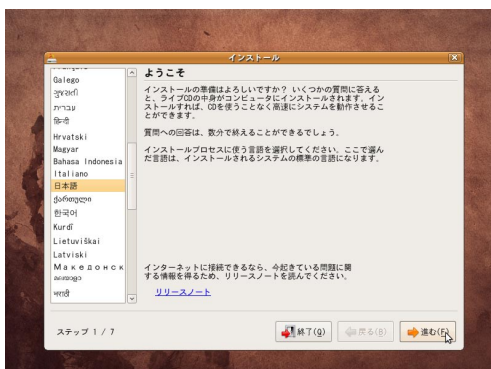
インストール

Galego
ગુજરાતી
עברית
हिंदी
Hrvatski
Magyar
Bahasa Indonesia
Italiano
日本語
ქართული
한국어
Kurdî
Lietuviškai
Latviski
Македонски
മലയാളം
मराठी

ようこそ

インストールの準備はよろしいですか？ いくつかの質問に答えると、ライブCDの中身がコンピュータにインストールされます。インストールすれば、CDを使うことなく高速にシステムを動作させることができます。

質問への回答は、数分で終えることができるでしょう。

インストールプロセスに使う言語を選択してください。ここで選んだ言語は、インストールされるシステムの標準の言語になります。

インターネットに接続できるなら、今起きている問題に関する情報を得るため、リリースノートを読んでください。

リリースノート

ステップ 1 / 7

終了(Q)
戻る(B)
進む(F)